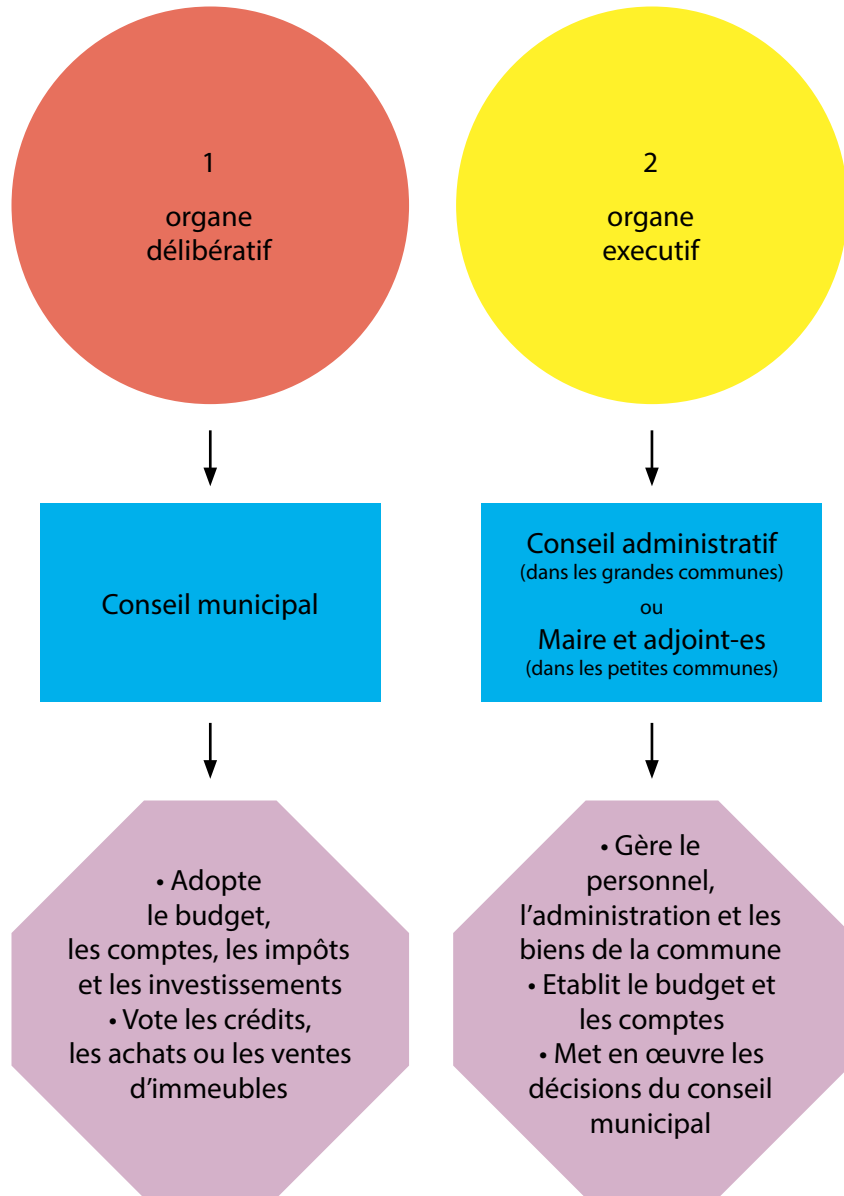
1

organe délibératif

Conseil municipal

• Adopte le budget, les comptes, les impôts et les investissements
• Vote les crédits, les achats ou les ventes d’immeubles

2

organe executif

Conseil administratif
(dans les grandes communes)
ou
Maire et adjoint-es
(dans les petites communes)

• Gère le personnel, l’administration et les biens de la commune
• Etablit le budget et les comptes
• Met en œuvre les décisions du conseil municipal